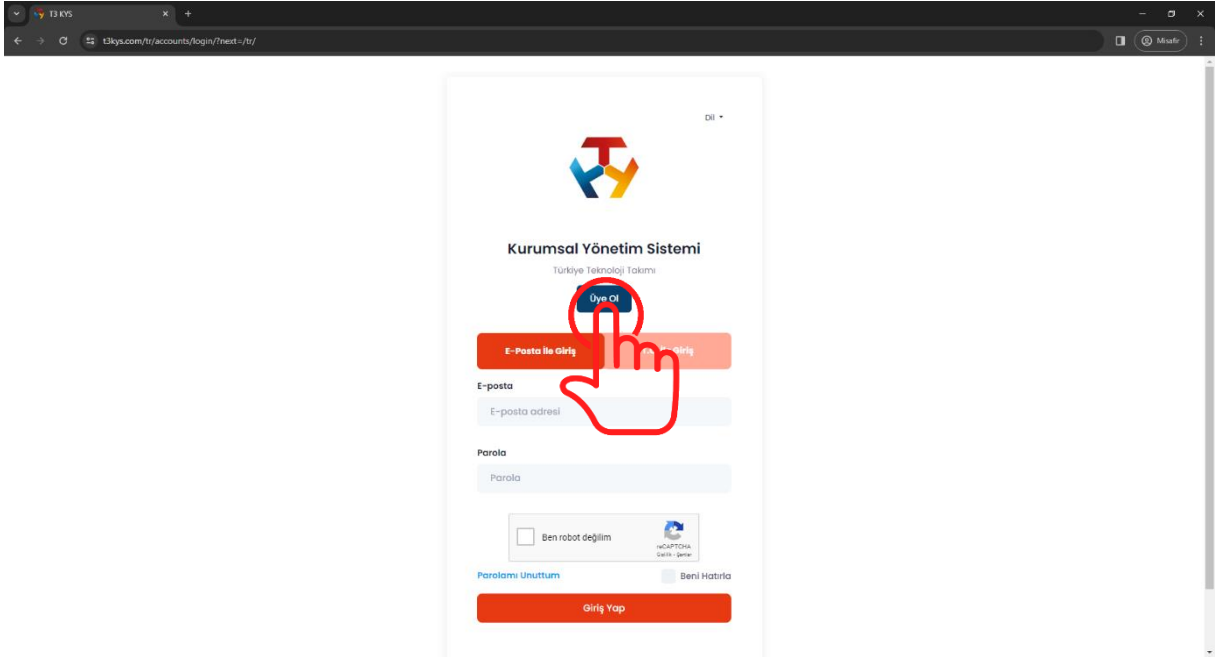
T3 KYS

t3kys.com/tr/accounts/login/?next=/tr/

Misafir

Dil

Kurumsal Yönetim Sistemi

Türkiye Teknoloji Takımı

Üye Ol

E-Posta İle Giriş

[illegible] Giriş

E-posta

E-posta adresi

Parola

Parola

Ben robot değilim

reCAPTCHA
Gizlilik - Şartlar

Parolamı Unuttum

Beni Hatırla

Giriş Yap